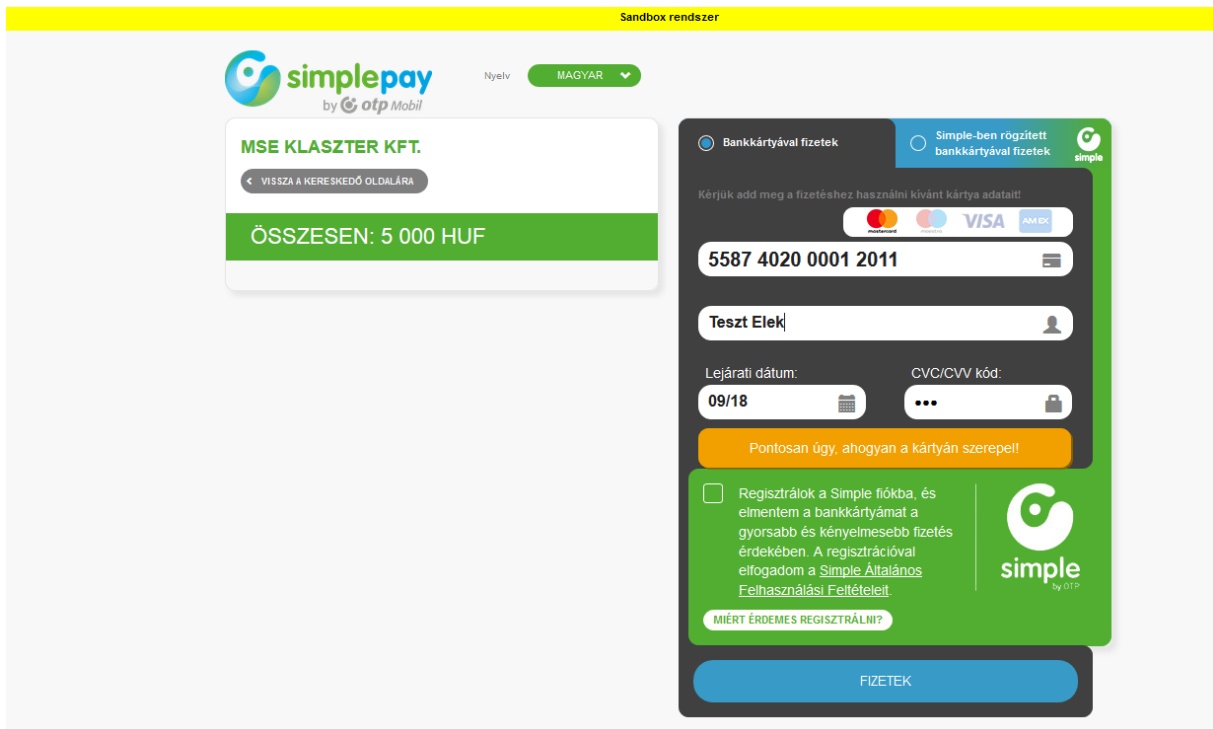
Sandbox rendszer

simplepay by otp Mobil

Nyelv MAGYAR

MSE KLASZTER KFT.

VISSZA A KERESKEDŐ OLDALÁRA

ÖSSZESEN: 5 000 HUF

Bankkártyával fizetek

Simple-ben rögzített bankkártyával fizetek

simple

Kérjük add meg a fizetéshez használni kívánt kártya adatait!

mastercard maestro VISA AMEX

5587 4020 0001 2011

Teszt Elek

Lejárati dátum:

CVC/CVV kód:

09/18

•••

Pontosan úgy, ahogyan a kártyán szerepel!

Regisztrálok a Simple fiókba, és elmentem a bankkártyámat a gyorsabb és kényelmesebb fizetés érdekében. A regisztrációval elfogadom a Simple Általános Felhasználási Feltételeit.

MIÉRT ÉRDEMES REGISZTRÁLNI?

simple by OTP

FIZETEK